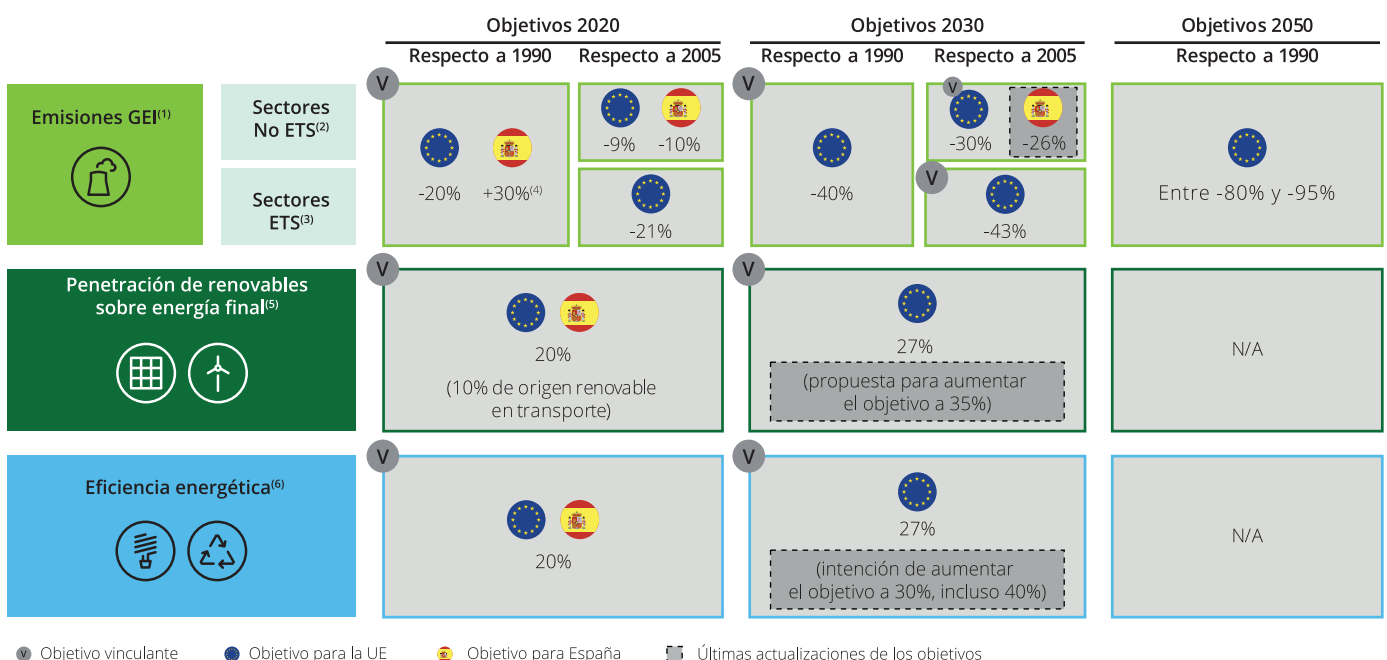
Objetivos 2020

Respecto a 1990 | Respecto a 2005

Objetivos 2030

Respecto a 1990 | Respecto a 2005

Objetivos 2050

Respecto a 1990

Emisiones GEI$^{(1)}$

Sectores No ETS$^{(2)}$

Sectores ETS$^{(3)}$

V

-20% +30%$^{(4)}$

-9% -10%

-21%

V

-40%

V

-30% -26%

V

-43%

Entre -80% y -95%

Penetración de renovables sobre energía final$^{(5)}$

V

20%

(10% de origen renovable en transporte)

V

27%

(propuesta para aumentar el objetivo a 35%)

N/A

Eficiencia energética$^{(6)}$

V

20%

V

27%

(intención de aumentar el objetivo a 30%, incluso 40%)

N/A

V Objetivo vinculante Objetivo para la UE Objetivo para España Últimas actualizaciones de los objetivos